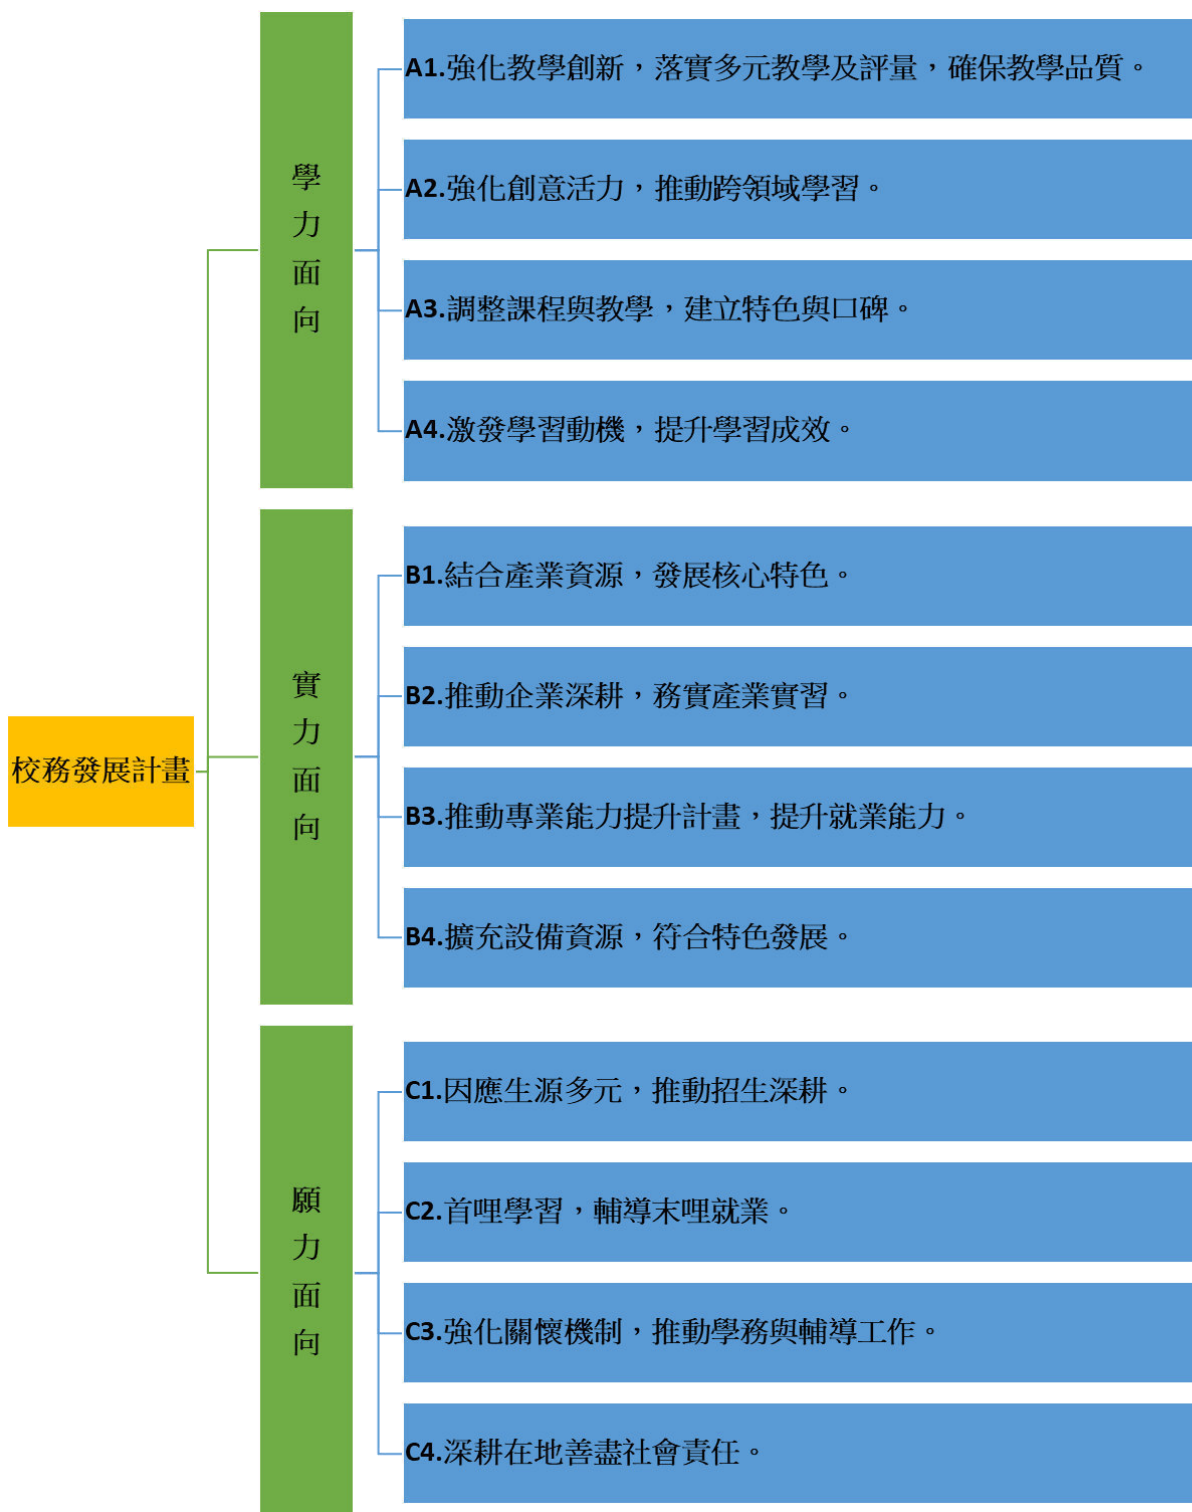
校務發展計畫

學力面向

A1.強化教學創新，落實多元教學及評量，確保教學品質。

A2.強化創意活力，推動跨領域學習。

A3.調整課程與教學，建立特色與口碑。

A4.激發學習動機，提升學習成效。

實力面向

B1.結合產業資源，發展核心特色。

B2.推動企業深耕，務實產業實習。

B3.推動專業能力提升計畫，提升就業能力。

B4.擴充設備資源，符合特色發展。

願力面向

C1.因應生源多元，推動招生深耕。

C2.首哩學習，輔導末哩就業。

C3.強化關懷機制，推動學務與輔導工作。

C4.深耕在地善盡社會責任。